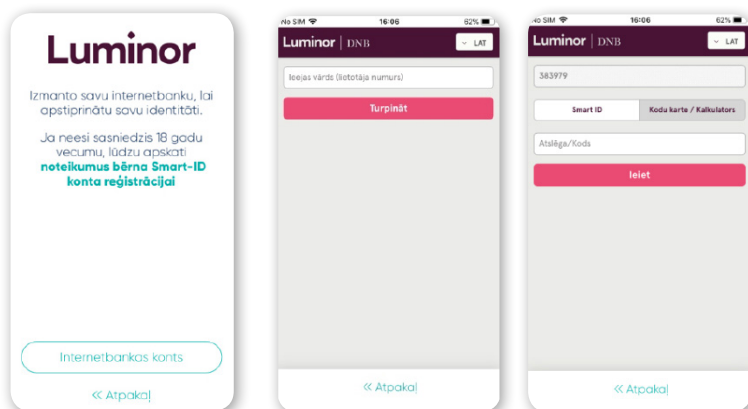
Luminor

Izmanto savu internetbanku, lai apstiprinātu savu identitāti.

Ja neesi sasniedzis 18 gadu vecumu, lūdzu apskati **noteikumus bērna Smart-ID konta reģistrācijai**

Internetbankas konts

« Atpakaļ

No SIM 16:06 62%

Luminor | DNB LAT

Ieejas vārds (lietotāja numurs)

Turpināt

« Atpakaļ

No SIM 16:06 62%

Luminor | DNB LAT

383979

Smart ID | Kodu karte / Kalkulators

Atslēga/Kods

Ieiet

« Atpakaļ